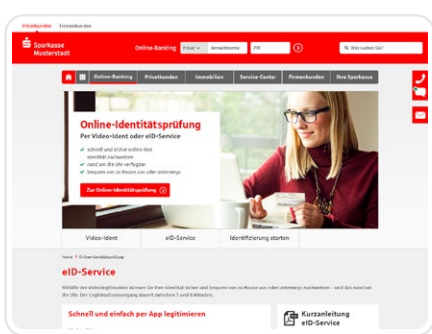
Privatkunden Firmenkunden

Sparkasse Musterstadt

Online-Banking Privat Anmeldename PIN Wie suchen Sie?

Online-Banking Privatkunden Immobilien Service-Center Firmenkunden Ihre Sparkasse

Online-Identitätsprüfung
Per Video-Ident oder eID-Service

schnell und sicher online Ihre Identität nachweisen
rund um die Uhr verfügbar
bequem von zu Hause aus oder unterwegs

Zur Online-Identitätsprüfung

Video-Ident eID-Service Identifizierung starten

Home > Online-Identitätsprüfung

eID-Service

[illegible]

Schnell und einfach per App legitimieren

Kurzanleitung eID-Service